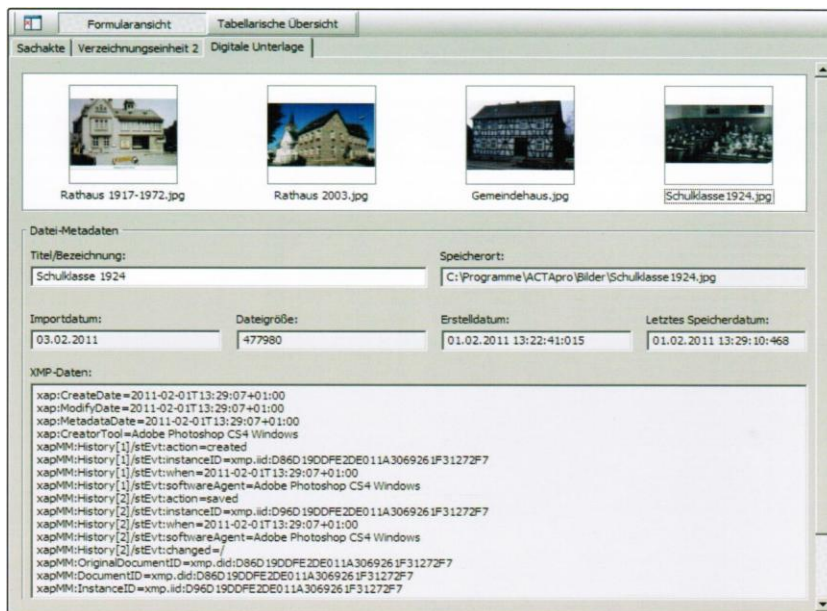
Formularansicht | Tabellarische Übersicht

Sachakte | Verzeichnungseinheit 2 | Digitale Unterlage

Rathaus 1917-1972.jpg

Rathaus 2003.jpg

Gemeindehaus.jpg

Schulklasse 1924.jpg

Datei-Metadaten

Titel/Bezeichnung:
Schulklasse 1924

Speicherort:
C:\Programme\ACTApro\Bilder\Schulklasse 1924.jpg

Importdatum:
03.02.2011

Dateigröße:
477980

Erstelldatum:
01.02.2011 13:22:41:015

Letztes Speicherdatum:
01.02.2011 13:29:10:468

XMP-Daten:
xap:CreateDate=2011-02-01T13:29:07+01:00
xap:ModifyDate=2011-02-01T13:29:07+01:00
xap:MetadataDate=2011-02-01T13:29:07+01:00
xap:CreatorTool=Adobe Photoshop CS4 Windows
xapMM:History[1]/stEvt:action=created
xapMM:History[1]/stEvt:instanceID=xmp.iid:D86D19DDFE2DE011A3069261F31272F7
xapMM:History[1]/stEvt:when=2011-02-01T13:29:07+01:00
xapMM:History[1]/stEvt:softwareAgent=Adobe Photoshop CS4 Windows
xapMM:History[2]/stEvt:action=saved
xapMM:History[2]/stEvt:instanceID=xmp.iid:D96D19DDFE2DE011A3069261F31272F7
xapMM:History[2]/stEvt:when=2011-02-01T13:29:07+01:00
xapMM:History[2]/stEvt:softwareAgent=Adobe Photoshop CS4 Windows
xapMM:History[2]/stEvt:changed=/
xapMM:OriginalDocumentID=xmp.did:D86D19DDFE2DE011A3069261F31272F7
xapMM:DocumentID=xmp.did:D86D19DDFE2DE011A3069261F31272F7
xapMM:InstanceID=xmp.iid:D96D19DDFE2DE011A3069261F31272F7